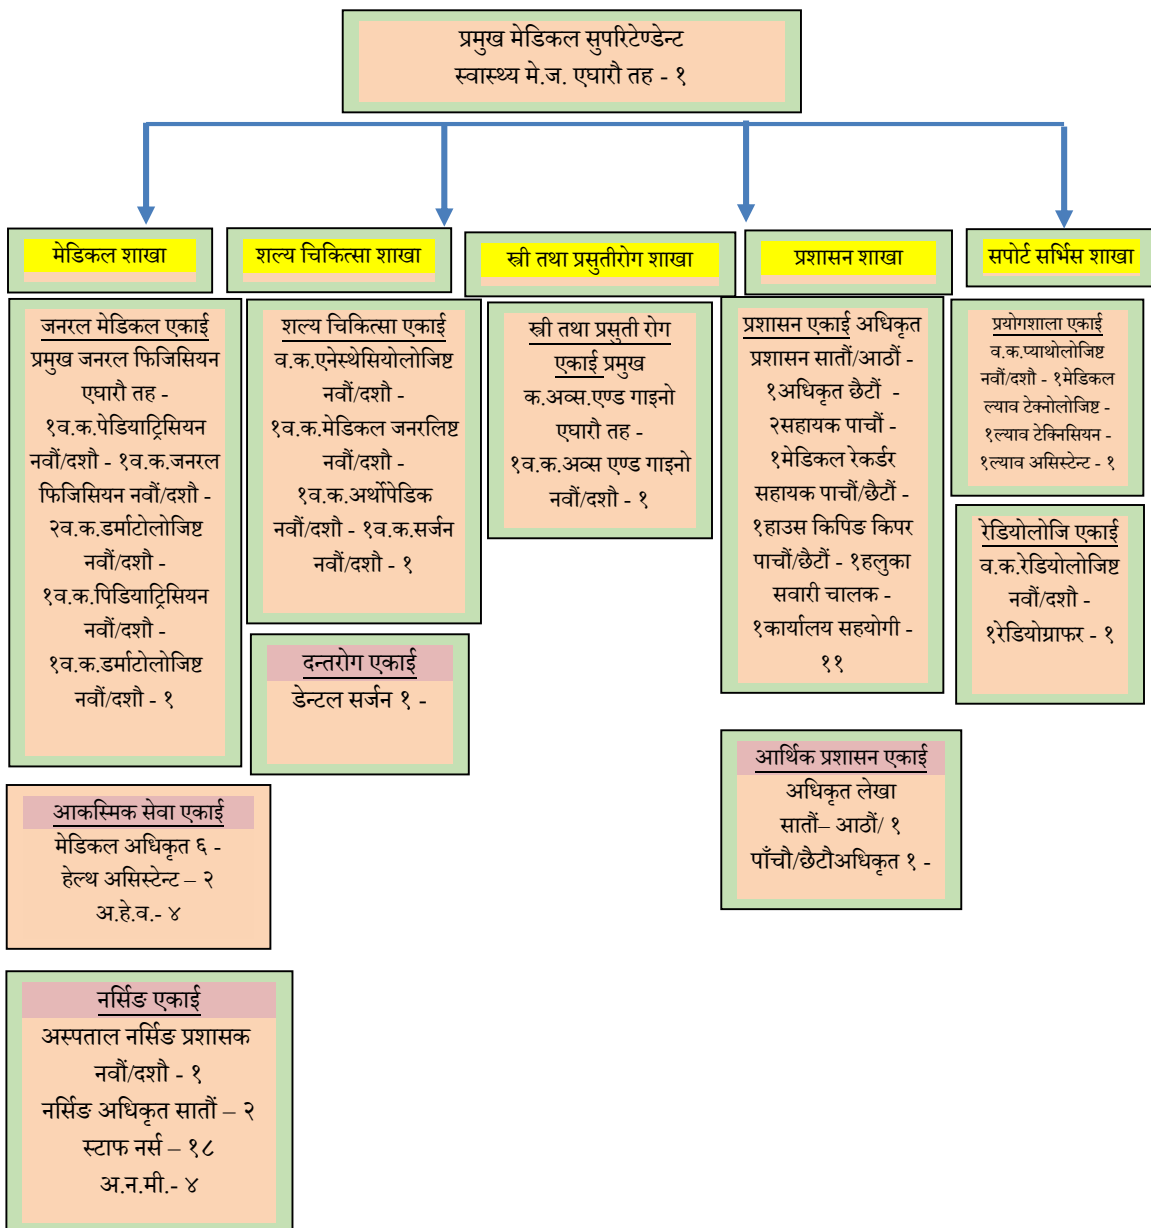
प्रमुख मेडिकल सुपरिटेण्डेन्ट
स्वास्थ्य मे.ज. एघारौ तह - १

मेडिकल शाखा

जनरल मेडिकल एकाई
प्रमुख जनरल फिजिसियन एघारौ तह - १व.क.पेडियाट्रिसियन नवौं/दशौं - १व.क.जनरल फिजिसियन नवौं/दशौं - २व.क.डर्माटोलोजिष्ट नवौं/दशौं - १व.क.पिडियाट्रिसियन नवौं/दशौं - १व.क.डर्माटोलोजिष्ट नवौं/दशौं - १

आकस्मिक सेवा एकाई
मेडिकल अधिकृत ६ - हेल्थ असिस्टेन्ट – २ अ.हे.व.- ४

नर्सिङ एकाई
अस्पताल नर्सिङ प्रशासक नवौं/दशौं - १
नर्सिङ अधिकृत सातौं – २
स्टाफ नर्स – १८
अ.न.मी.- ४

शल्य चिकित्सा शाखा

शल्य चिकित्सा एकाई
व.क.एनेस्थेसियोलोजिष्ट नवौं/दशौं - १व.क.मेडिकल जनरलिष्ट नवौं/दशौं - १व.क.अर्थोपेडिक नवौं/दशौं - १व.क.सर्जन नवौं/दशौं - १

दन्तरोग एकाई
डेन्टल सर्जन १ -

स्त्री तथा प्रसुतीरोग शाखा

स्त्री तथा प्रसुती रोग एकाई प्रमुख
क.अव्स.एण्ड गाइनो एघारौ तह - १व.क.अव्स एण्ड गाइनो नवौं/दशौ - १

प्रशासन शाखा

प्रशासन एकाई अधिकृत
प्रशासन सातौं/आठौं - १अधिकृत छैटौं - २सहायक पाचौं - १मेडिकल रेकर्डर सहायक पाचौं/छैटौं - १हाउस किपिङ किपर पाचौं/छैटौं - १हलुका सवारी चालक - १कार्यालय सहयोगी - ११

आर्थिक प्रशासन एकाई
अधिकृत लेखा सातौं– आठौं/ १
पाँचौ/छैटौअधिकृत १ -

सपोर्ट सर्भिस शाखा

प्रयोगशाला एकाई
व.क.प्याथोलोजिष्ट नवौं/दशौ - १मेडिकल ल्याब टेक्नोलोजिष्ट - १ल्याब टेक्निसियन - १ल्याब असिस्टेन्ट - १

रेडियोलोजि एकाई
व.क.रेडियोलोजिष्ट नवौं/दशौं - १रेडियोग्राफर - १